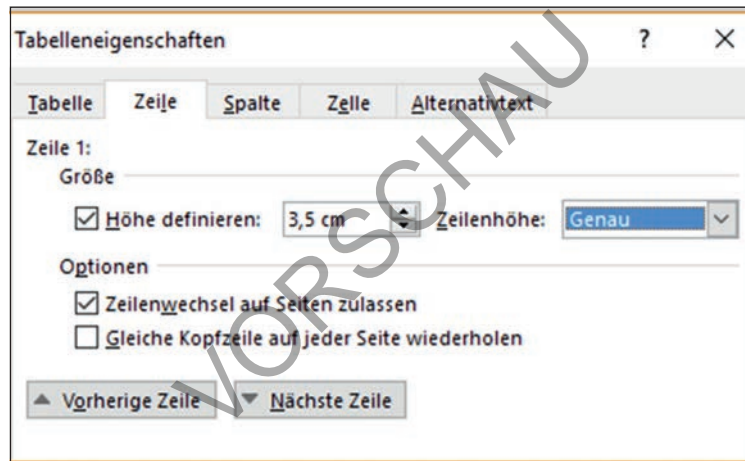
Tabelleneigenschaften ? ×

Tabelle Zeile Spalte Zelle Alternativtext

Zeile 1:

Größe

☑ Höhe definieren: 3,5 cm Zeilenhöhe: Genau

Optionen

☑ Zeilenwechsel auf Seiten zulassen

☐ Gleiche Kopfzeile auf jeder Seite wiederholen

▲ Vorherige Zeile ▼ Nächste Zeile

VORSCHAU